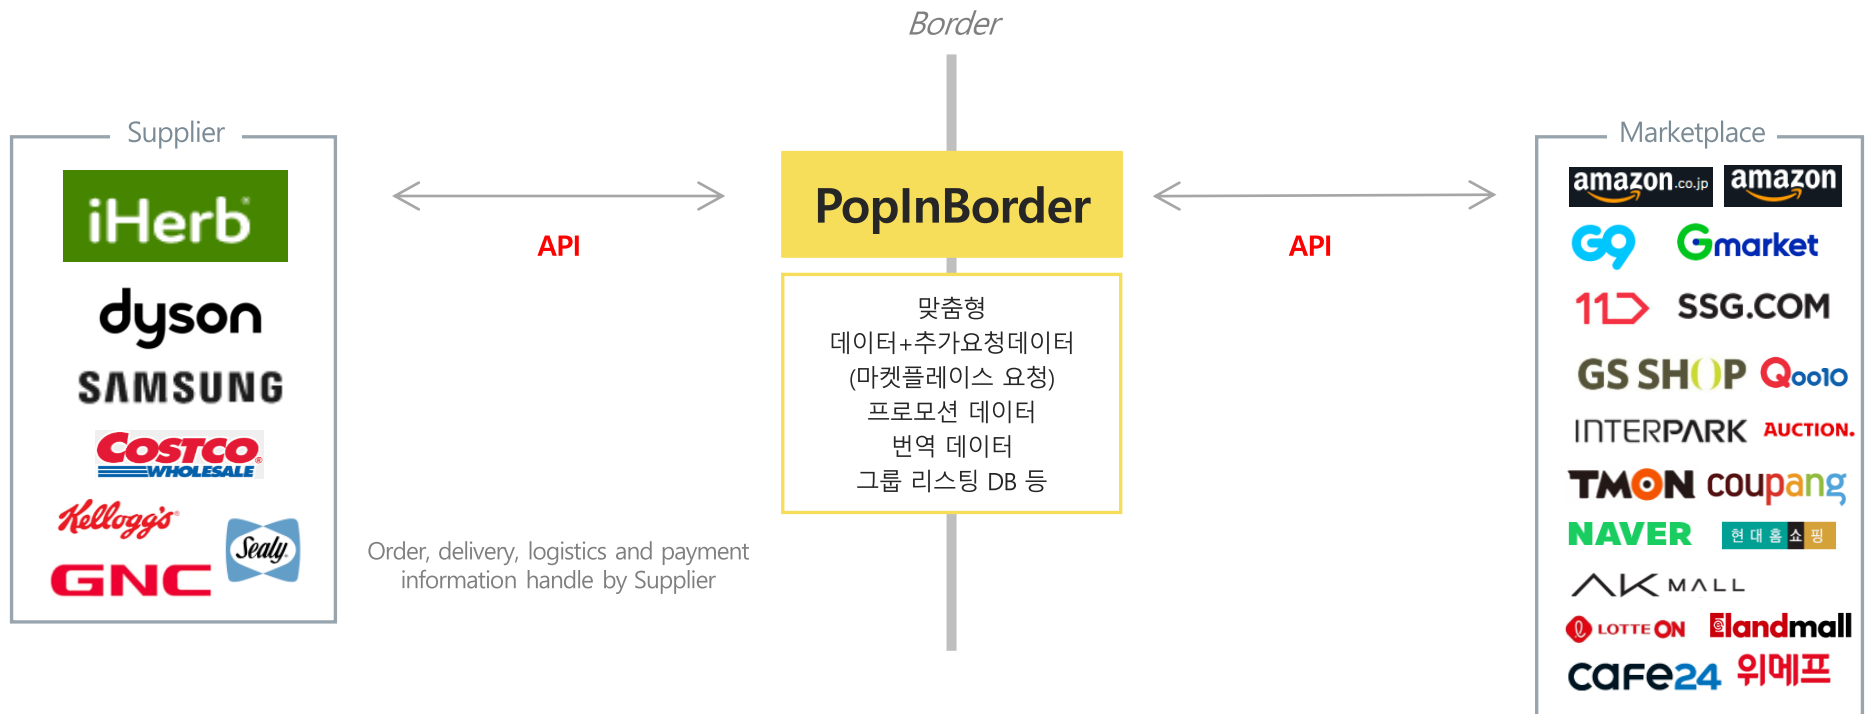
Border

Supplier

iHerb

dyson

SAMSUNG

COSTCO WHOLESALE

Kellogg's

Sealy

GNC

API

Order, delivery, logistics and payment information handle by Supplier

PopInBorder

맞춤형
데이터+추가요청데이터
(마켓플레이스 요청)
프로모션 데이터
번역 데이터
그룹 리스팅 DB 등

API

Marketplace

amazon.co.jp amazon

G9 Gmarket

11 SSG.COM

GS SHOP Qoo10

INTERPARK AUCTION.

TMON coupang

NAVER 현대홈쇼핑

AK MALL

LOTTE ON Elandmall

cafe24 위메프